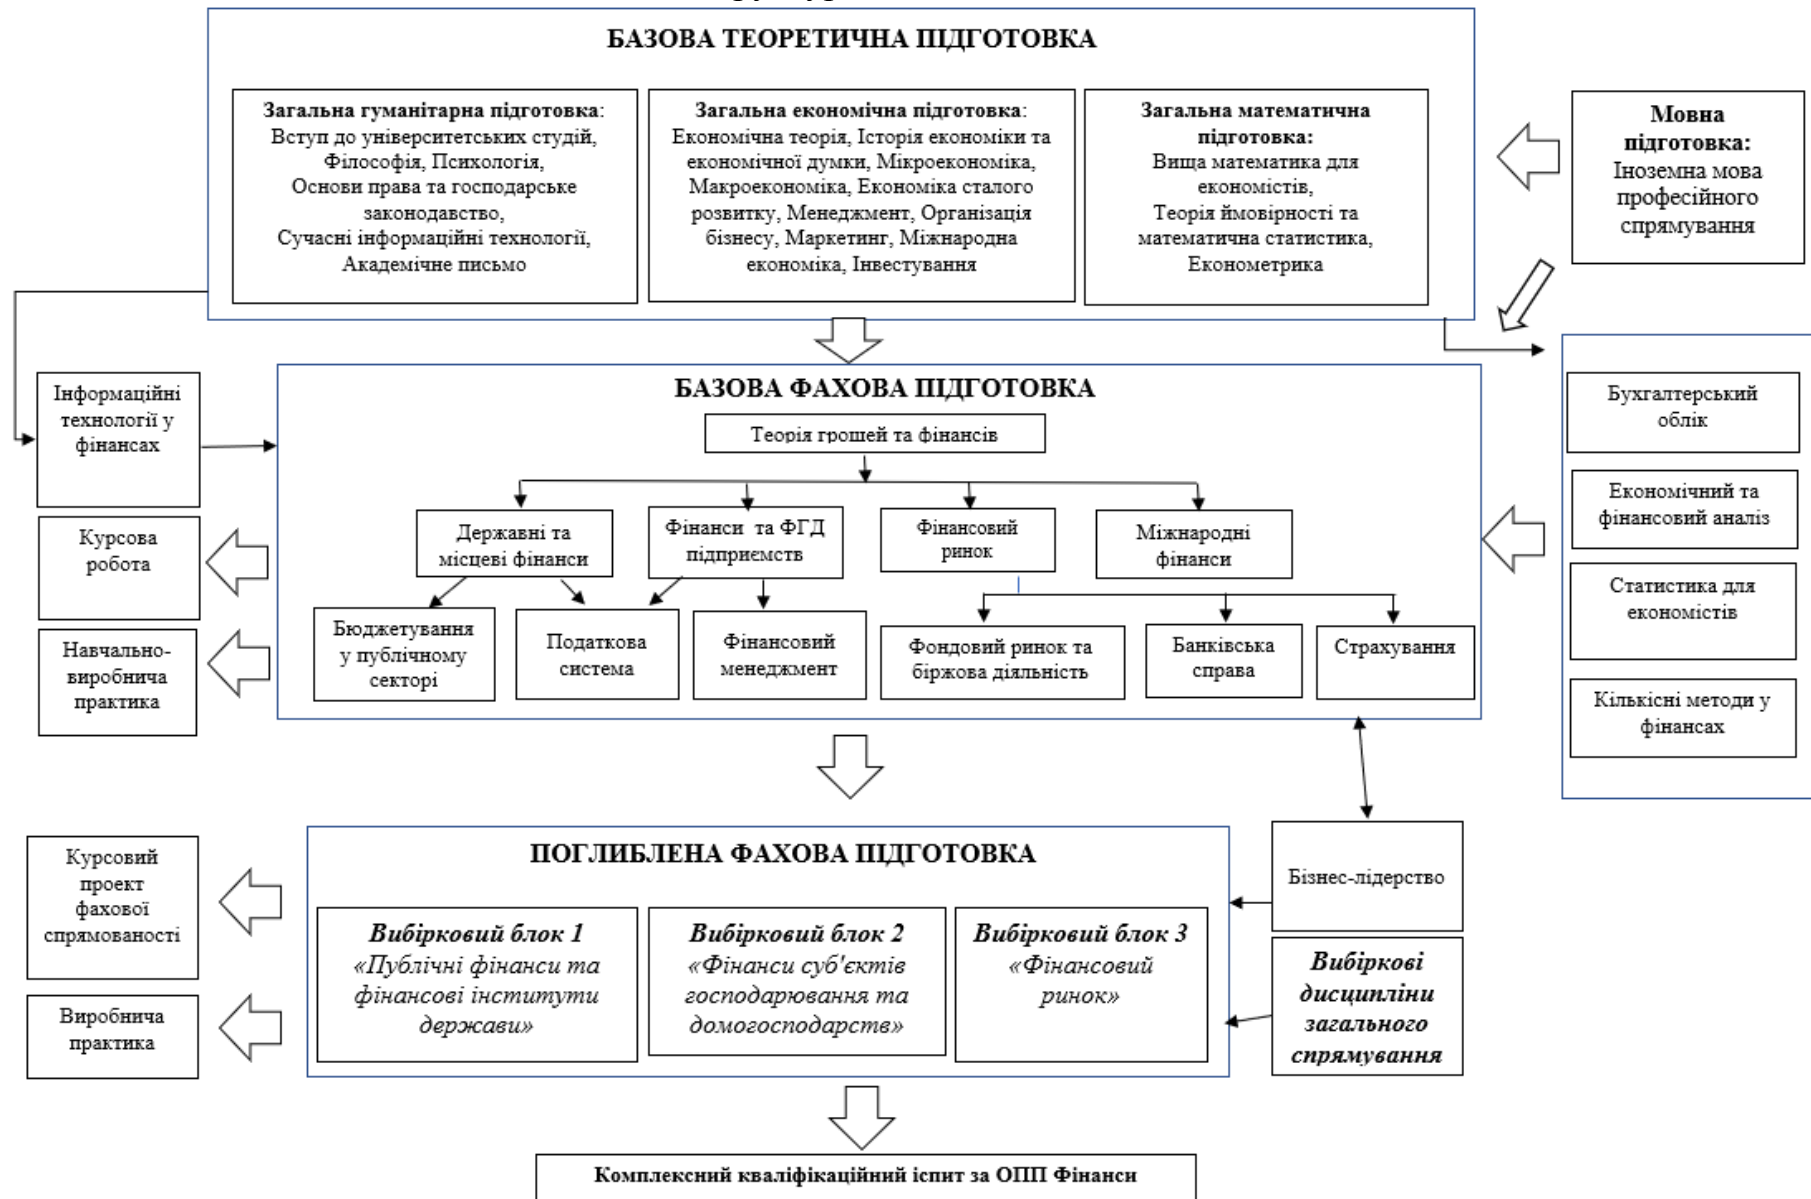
БАЗОВА ТЕОРЕТИЧНА ПІДГОТОВКА

Загальна гуманітарна підготовка: Вступ до університетських студій, Філософія, Психологія, Основи права та господарське законодавство, Сучасні інформаційні технології, Академічне письмо

Загальна економічна підготовка: Економічна теорія, Історія економіки та економічної думки, Мікроекономіка, Макроекономіка, Економіка сталого розвитку, Менеджмент, Організація бізнесу, Маркетинг, Міжнародна економіка, Інвестування

Загальна математична підготовка: Вища математика для економістів, Теорія ймовірності та математична статистика, Економетрика

Мовна підготовка: Іноземна мова професійного спрямування

Інформаційні технології у фінансах

Курсова робота

Навчально-виробнича практика

БАЗОВА ФАХОВА ПІДГОТОВКА

Теорія грошей та фінансів

Державні та місцеві фінанси

Фінанси та ФГД підприємств

Фінансовий ринок

Міжнародні фінанси

Бюджетування у публічному секторі

Податкова система

Фінансовий менеджмент

Фондовий ринок та біржова діяльність

Банківська справа

Страхування

Бухгалтерський облік

Економічний та фінансовий аналіз

Статистика для економістів

Кількісні методи у фінансах

Курсовий проект фахової спрямованості

Виробнича практика

ПОГЛИБЛЕНА ФАХОВА ПІДГОТОВКА

Вибірковий блок 1 «Публічні фінанси та фінансові інститути держави»

Вибірковий блок 2 «Фінанси суб'єктів господарювання та домогосподарств»

Вибірковий блок 3 «Фінансовий ринок»

Бізнес-лідерство

Вибіркові дисципліни загального спрямування

Комплексний кваліфікаційний іспит за ОПП Фінанси